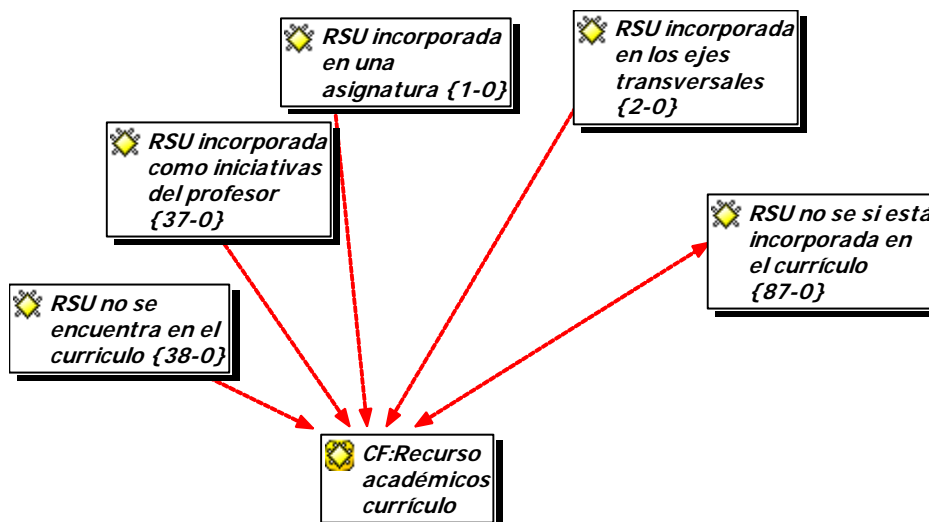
RSU incorporada en una asignatura {1-0}

RSU incorporada en los ejes transversales {2-0}

RSU incorporada como iniciativas del profesor {37-0}

RSU no se si está incorporada en el currículo {87-0}

RSU no se encuentra en el currículo {38-0}

CF:Recurso académicos currículo